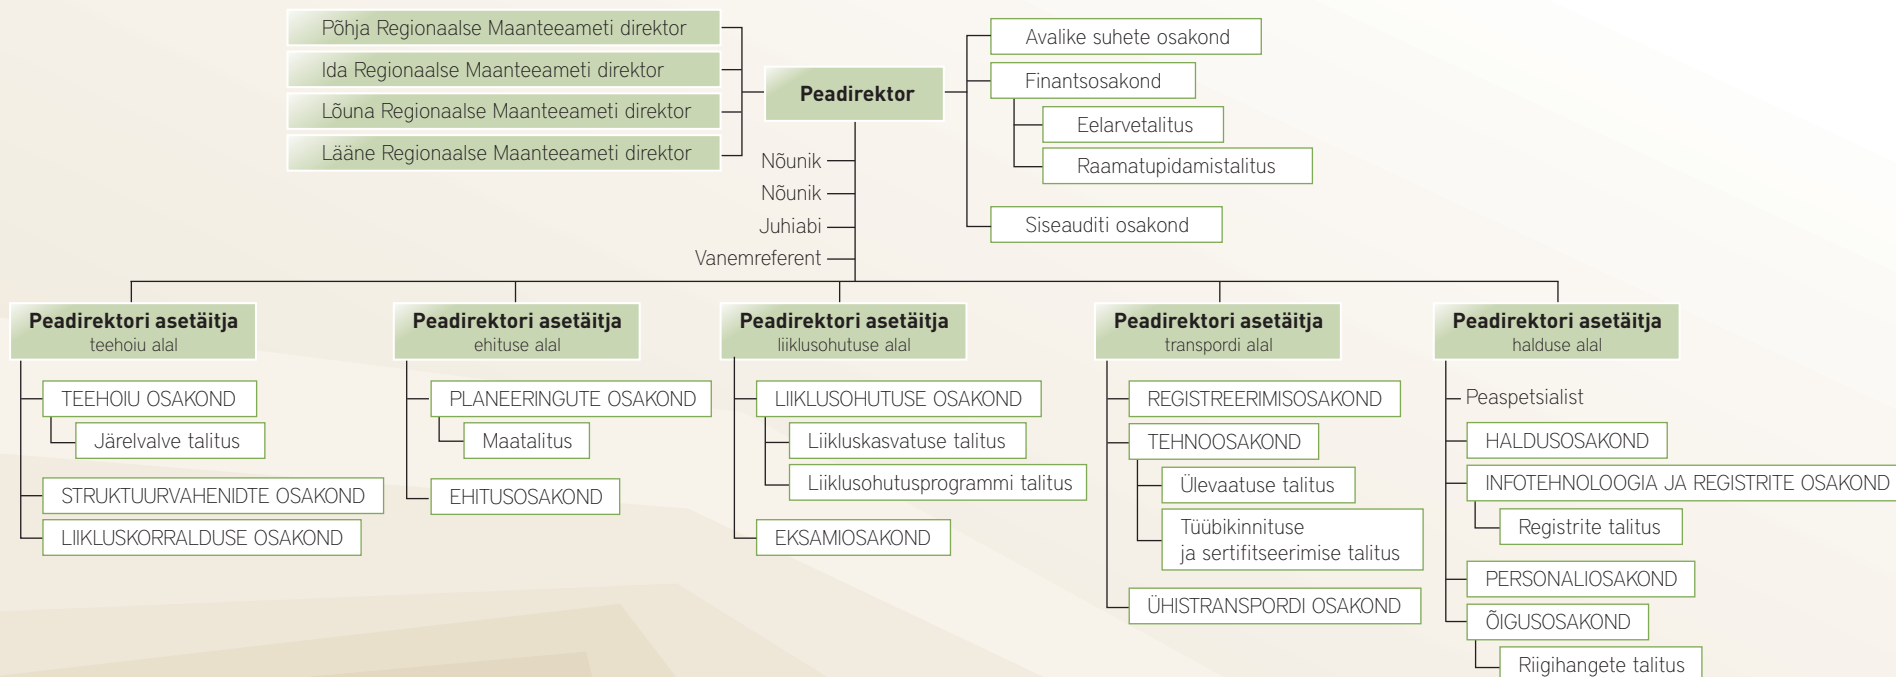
Põhja Regionaalse Maanteeameti direktor
Ida Regionaalse Maanteeameti direktor
Lõuna Regionaalse Maanteeameti direktor
Lääne Regionaalse Maanteeameti direktor

Peadirektor

Avalike suhete osakond
Finantsosakond
Eelarvetalitus
Raamatupidamistalitus
Siseauditi osakond

Nõunik
Nõunik
Juhiabi
Vanemreferent

Peadirektori asetäitja
teehoiu alal
TEEHOIU OSAKOND
Järelvalve talitus
STRUKTUURVAHENIDTE OSAKOND
LIIKLUSKORRALDUSE OSAKOND

Peadirektori asetäitja
ehituse alal
PLANEERINGUTE OSAKOND
Maatalitus
EHITUSOSAKOND

Peadirektori asetäitja
liiklusohutuse alal
LIIKLUSOHUTUSE OSAKOND
Liikluskasvatuse talitus
Liiklusohutusprogrammi talitus
EKSAMIOSAKOND

Peadirektori asetäitja
transpordi alal
REGISTREERIMISOSAKOND
TEHNOOSAKOND
Ülevaatuse talitus
Tüübikinnituse ja sertifitseerimise talitus
ÜHISTRANSPORDI OSAKOND

Peadirektori asetäitja
halduse alal
Peaspetsialist
HALDUSOSAKOND
INFOTEHNOLOOGIA JA REGISTRITE OSAKOND
Registrite talitus
PERSONALIOSAKOND
ÕIGUSOSAKOND
Riigihangete talitus